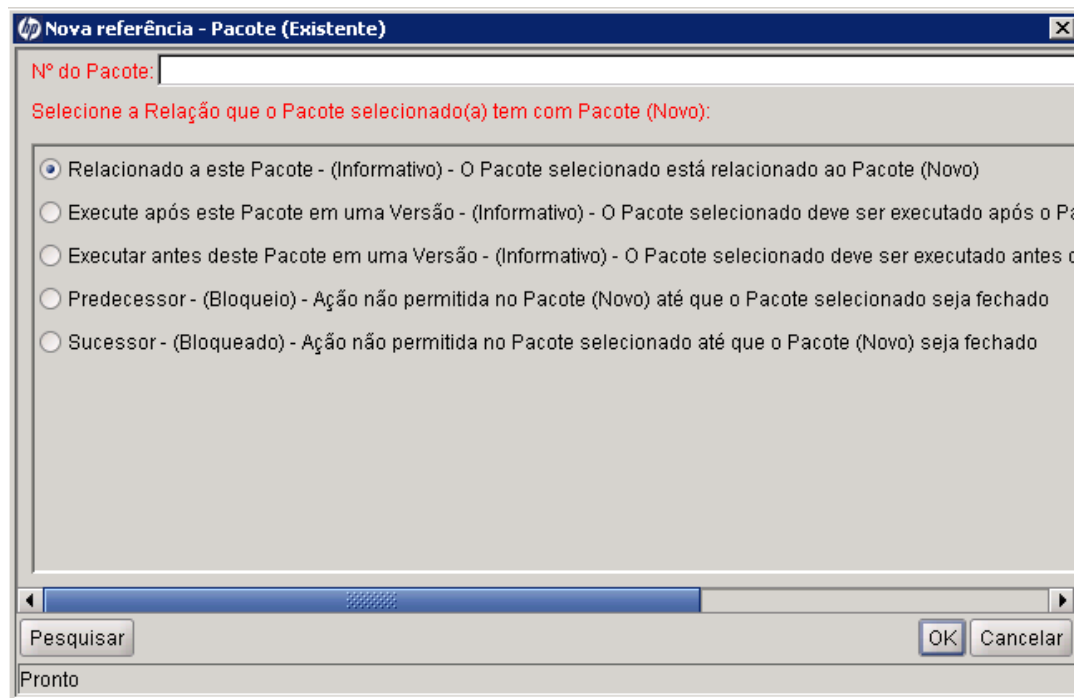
Nova referência - Pacote (Existente)

Nº do Pacote:

Selecione a Relação que o Pacote selecionado(a) tem com Pacote (Novo):

Relacionado a este Pacote - (Informativo) - O Pacote selecionado está relacionado ao Pacote (Novo)

Execute após este Pacote em uma Versão - (Informativo) - O Pacote selecionado deve ser executado após o Pa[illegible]

Executar antes deste Pacote em uma Versão - (Informativo) - O Pacote selecionado deve ser executado antes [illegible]

Predecessor - (Bloqueio) - Ação não permitida no Pacote (Novo) até que o Pacote selecionado seja fechado

Sucessor - (Bloqueado) - Ação não permitida no Pacote selecionado até que o Pacote (Novo) seja fechado

Pesquisar

OK

Cancelar

Pronto